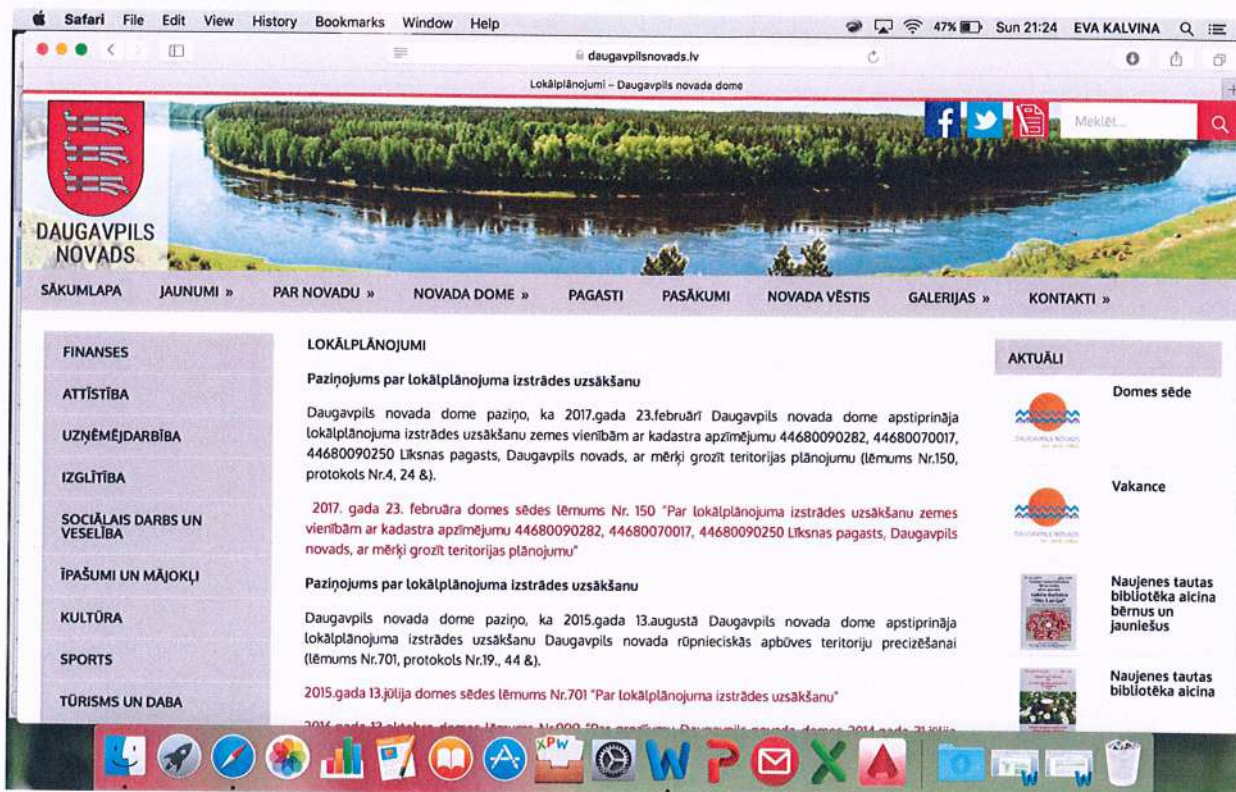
Safari File Edit View History Bookmarks Window Help 47% Sun 21:24 EVA KALVINA

daugavpilsnovads.lv

Lokālplānojumi – Daugavpils novada dome

Meklēt...

DAUGAVPILS NOVADS

SĀKUMLAPA JAUNUMI » PAR NOVADU » NOVADA DOME » PAGASTI PASĀKUMI NOVADA VĒSTIS GALERIJAS » KONTAKTI »

FINANSES
ATTĪSTĪBA
UZŅĒMĒJDARBĪBA
IZGLĪTĪBA
SOCIĀLAIS DARBS UN VESELĪBA
ĪPAŠUMI UN MĀJOKĻI
KULTŪRA
SPORTS
TŪRISMS UN DABA

LOKĀLPLĀNOJUMI

Paziņojums par lokālplānojuma izstrādes uzsākšanu

Daugavpils novada dome paziņo, ka 2017.gada 23.februārī Daugavpils novada dome apstiprināja lokālplānojuma izstrādes uzsākšanu zemes vienībām ar kadastra apzīmējumu 44680090282, 44680070017, 44680090250 Līksnas pagasts, Daugavpils novads, ar mērķi grozīt teritorijas plānojumu (lēmums Nr.150, protokols Nr.4, 24 &).

2017. gada 23. februāra domes sēdes lēmums Nr. 150 "Par lokālplānojuma izstrādes uzsākšanu zemes vienībām ar kadastra apzīmējumu 44680090282, 44680070017, 44680090250 Līksnas pagasts, Daugavpils novads, ar mērķi grozīt teritorijas plānojumu"

Paziņojums par lokālplānojuma izstrādes uzsākšanu

Daugavpils novada dome paziņo, ka 2015.gada 13.augustā Daugavpils novada dome apstiprināja lokālplānojuma izstrādes uzsākšanu Daugavpils novada rūpnieciskās apbūves teritoriju precizēšanai (lēmums Nr.701, protokols Nr.19., 44 &).

2015.gada 13.jūlija domes sēdes lēmums Nr.701 "Par lokālplānojuma izstrādes uzsākšanu"

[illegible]

AKTUĀLI

Domes sēde

Vakance

Naujenes tautas bibliotēka aicina bērnus un jauniešus

Naujenes tautas bibliotēka aicina